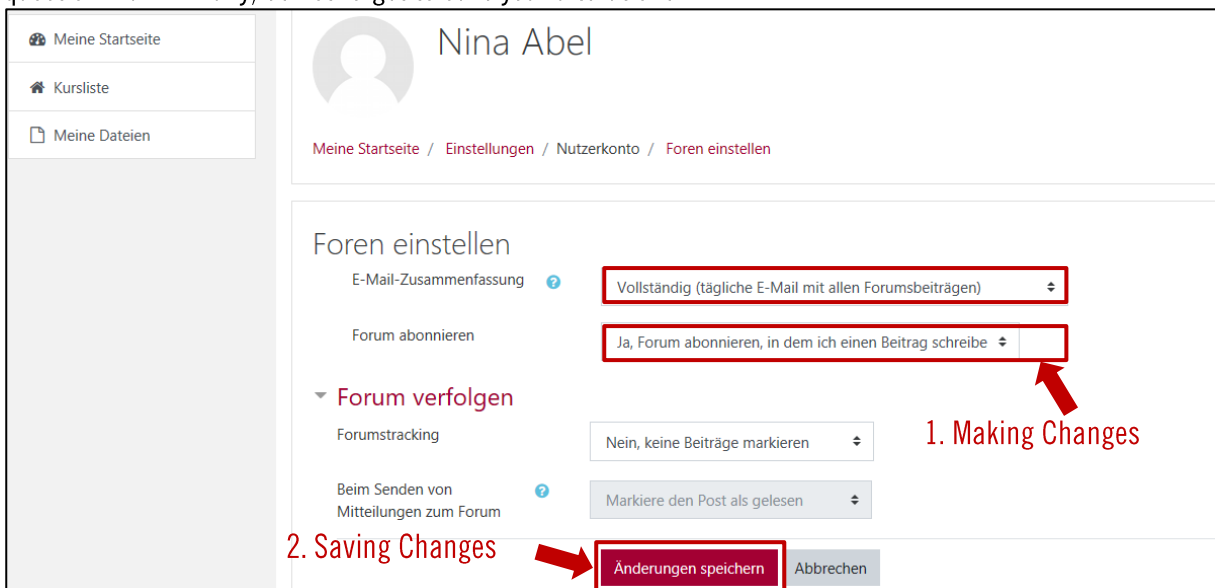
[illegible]

Meine Startseite

Kursliste

Meine Dateien

Nina Abel

Meine Startseite / Einstellungen / Nutzerkonto / Foren einstellen

Foren einstellen

E-Mail-Zusammenfassung

Vollständig (tägliche E-Mail mit allen Forumsbeiträgen)

Forum abonnieren

Ja, Forum abonnieren, in dem ich einen Beitrag schreibe

Forum verfolgen

Forumstracking

Nein, keine Beiträge markieren

Beim Senden von Mitteilungen zum Forum

Markiere den Post als gelesen

1. Making Changes

2. Saving Changes

Änderungen speichern

Abbrechen